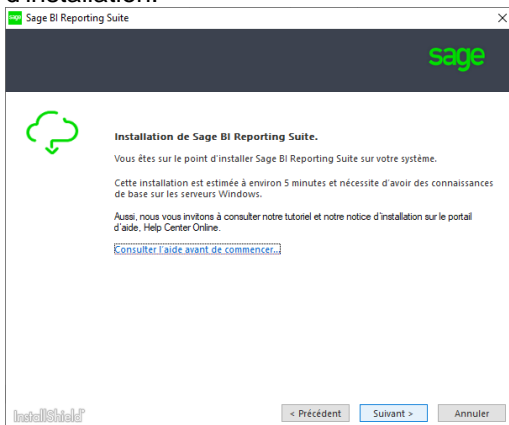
d'installation.

sage Sage BI Reporting Suite

×

sage

Installation de Sage BI Reporting Suite.

Vous êtes sur le point d'installer Sage BI Reporting Suite sur votre système.

Cette installation est estimée à environ 5 minutes et nécessite d'avoir des connaissances de base sur les serveurs Windows.

Aussi, nous vous invitons à consulter notre tutoriel et notre notice d'installation sur le portail d'aide, Help Center Online.

Consulter l'aide avant de commencer...

InstallShield

< Précédent

Suivant >

Annuler